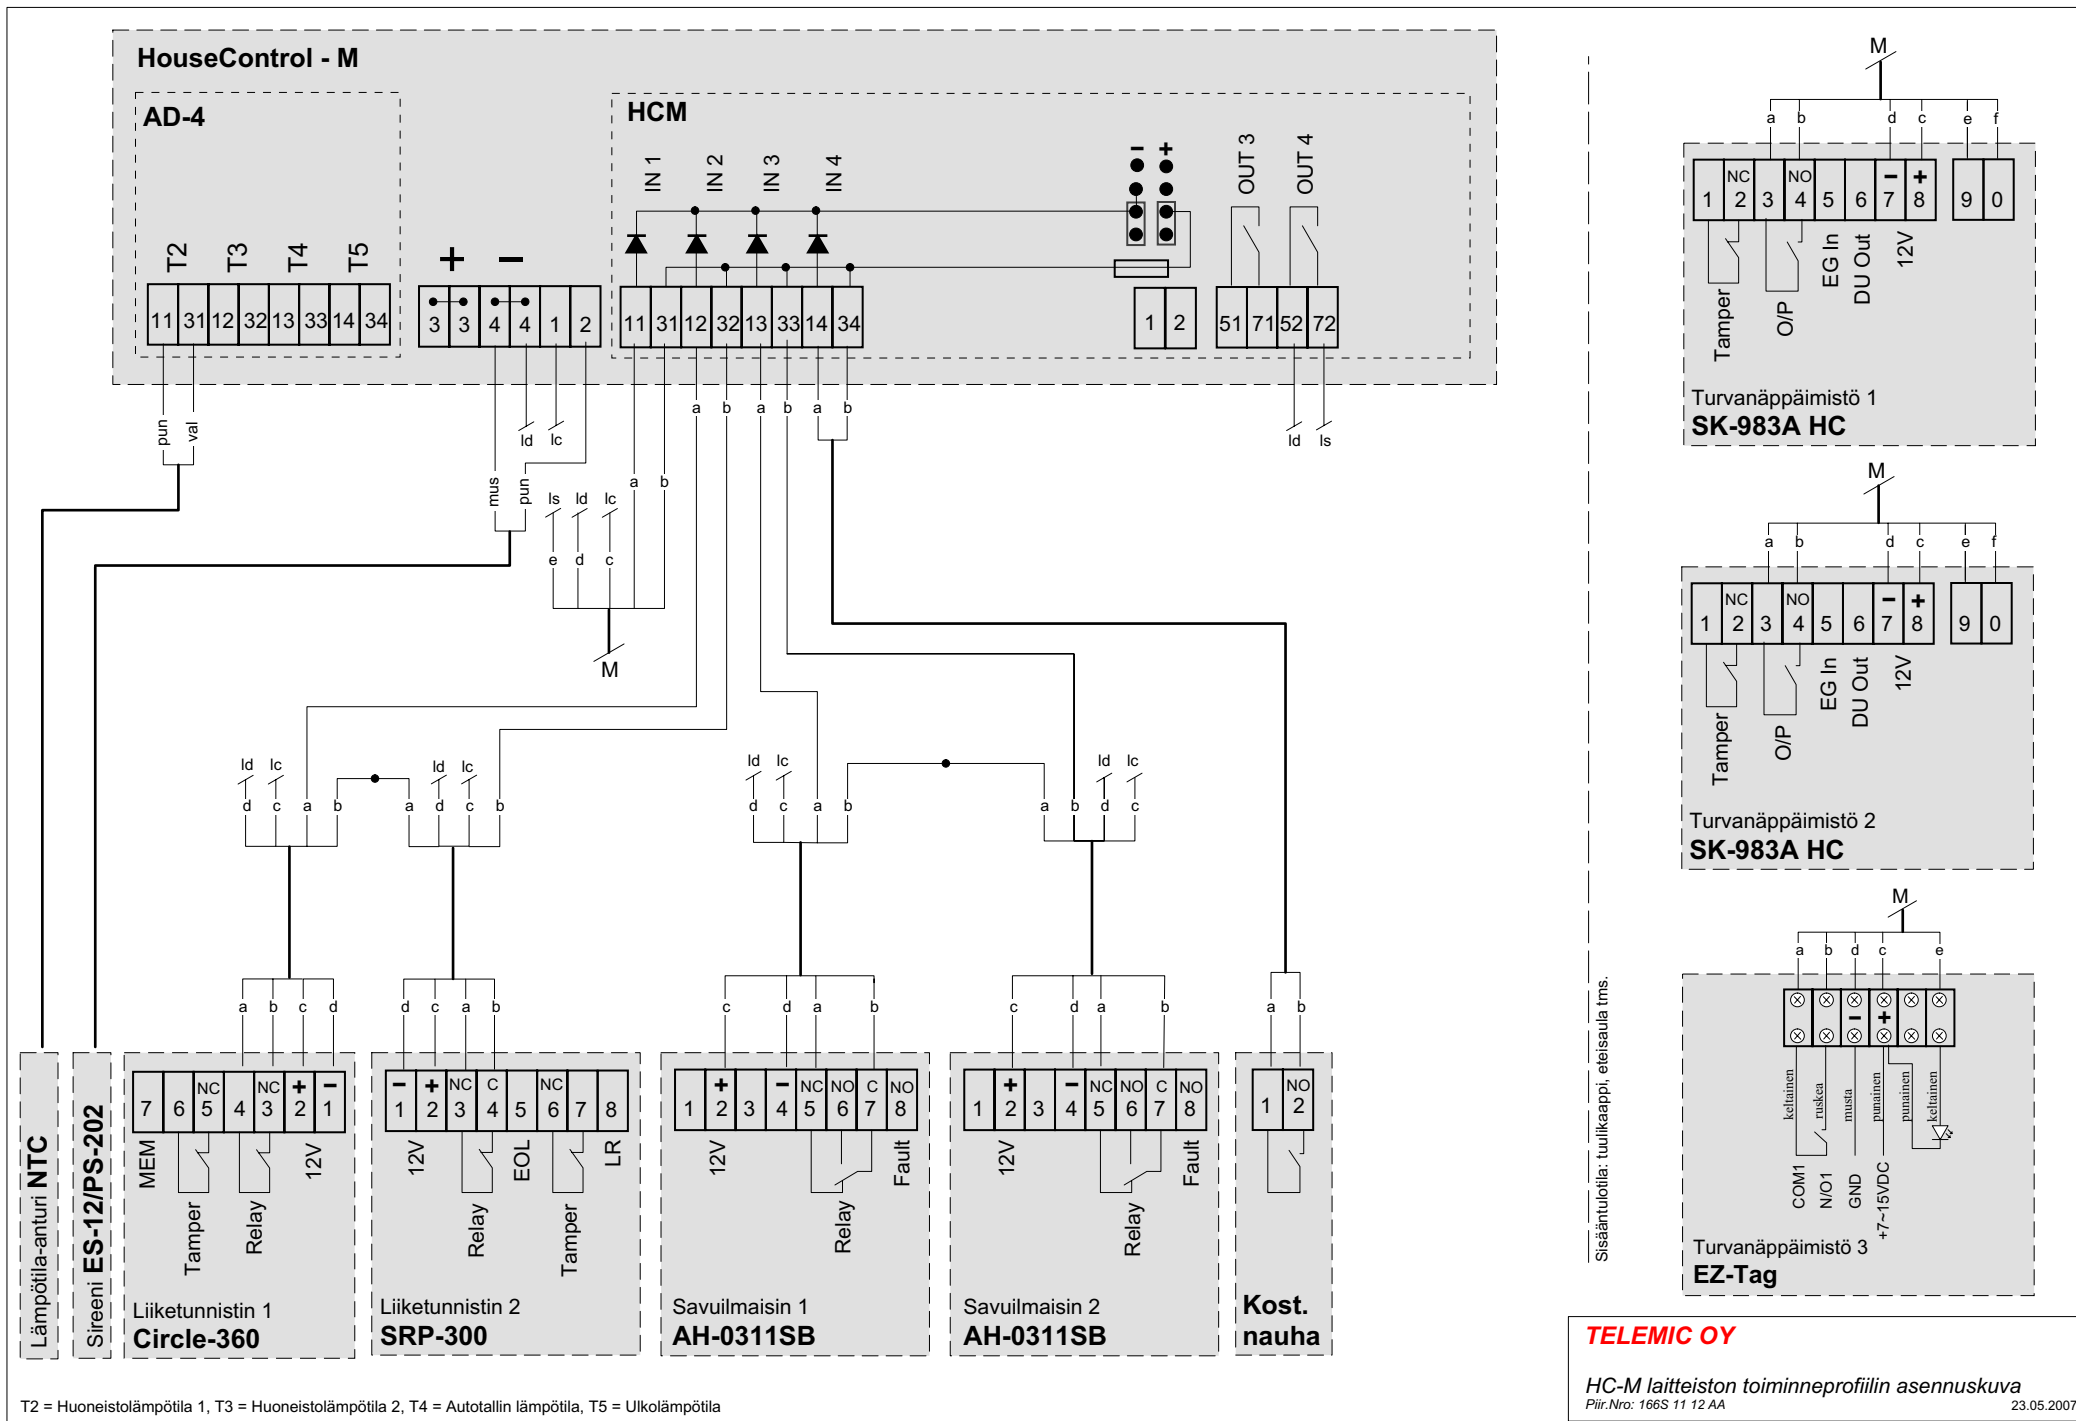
HouseControl - M

AD-4

T2 T3 T4 T5

11 31 12 32 13 33 14 34

+ −

3 3 4 4 1 2

HCM

IN 1 IN 2 IN 3 IN 4

− +

OUT 3 OUT 4

11 31 12 32 13 33 14 34

1 2

51 71 52 72

pun val

ld lc

mus pun

ls ld lc

e d c

a b

a b a b a b

M

ld ls

M

a b d c e f

1 NC 2 3 NO 4 5 6 − 7 + 8 9 0

Tamper O/P EG In DU Out 12V

Turvanäppäimistö 1
SK-983A HC

M

a b d c e f

1 NC 2 3 NO 4 5 6 − 7 + 8 9 0

Tamper O/P EG In DU Out 12V

Turvanäppäimistö 2
SK-983A HC

M

a b d c e

− +

keltainen ruskea musta punainen punainen keltainen

COM1 N/O1 GND +7~15VDC

Turvanäppäimistö 3
EZ-Tag

Sisääntulotila: tuulikaappi, eteisaula tms.

ld lc d c a b

ld lc a d c b

ld lc d c a b

ld lc a b d c

a b c d

7 6 NC 5 4 NC 3 + 2 − 1

MEM Tamper Relay 12V

Liiketunnistin 1
Circle-360

d c a b

− 1 + 2 NC 3 C 4 5 NC 6 7 8

12V Relay EOL Tamper LR

Liiketunnistin 2
SRP-300

c d a b

1 + 2 3 − 4 NC 5 NO 6 C 7 NO 8

12V Relay Fault

Savuilmaisin 1
AH-0311SB

c d a b

1 + 2 3 − 4 NC 5 NO 6 C 7 NO 8

12V Relay Fault

Savuilmaisin 2
AH-0311SB

a b

1 NO 2

Kost. nauha

Lämpötila-anturi NTC

Sireeni ES-12/PS-202

TELEMIC OY

HC-M laitteiston toiminneprofiilin asennuskuva
Piir.Nro: 166S 11 12 AA
23.05.2007

T2 = Huoneistolämpötila 1, T3 = Huoneistolämpötila 2, T4 = Autotallin lämpötila, T5 = Ulkolämpötila